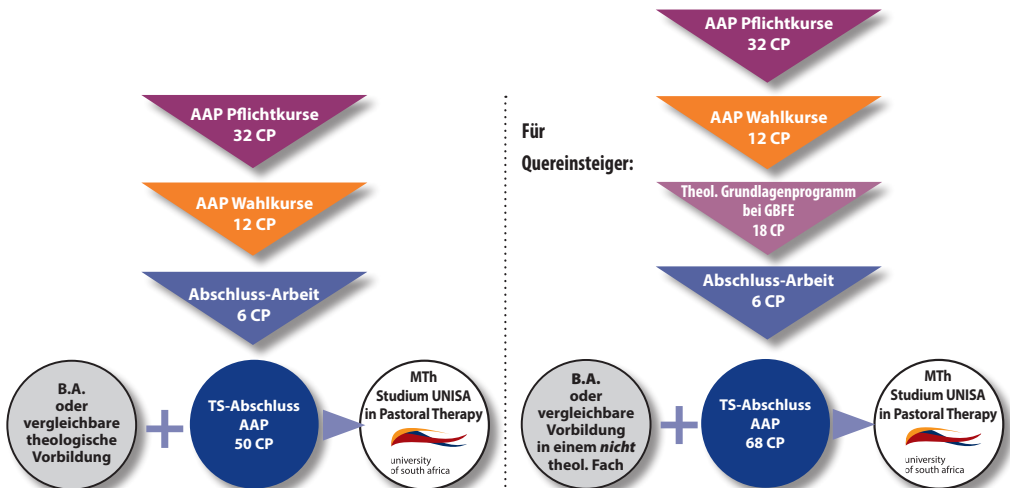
AAP Pflichtkurse
32 CP

AAP Wahlkurse
12 CP

Abschluss-Arbeit
6 CP

B.A.
oder
vergleichbare
theologische
Vorbildung

+

TS-Abschluss
AAP
50 CP

MTh
Studium UNISA
in Pastoral Therapy
university
of south africa

Für
Quereinsteiger:

AAP Pflichtkurse
32 CP

AAP Wahlkurse
12 CP

Theol. Grundlagenprogramm
bei GBFE
18 CP

Abschluss-Arbeit
6 CP

B.A.
oder
vergleichbare
Vorbildung
in einem *nicht*
theol. Fach

+

TS-Abschluss
AAP
68 CP

MTh
Studium UNISA
in Pastoral Therapy
university
of south africa